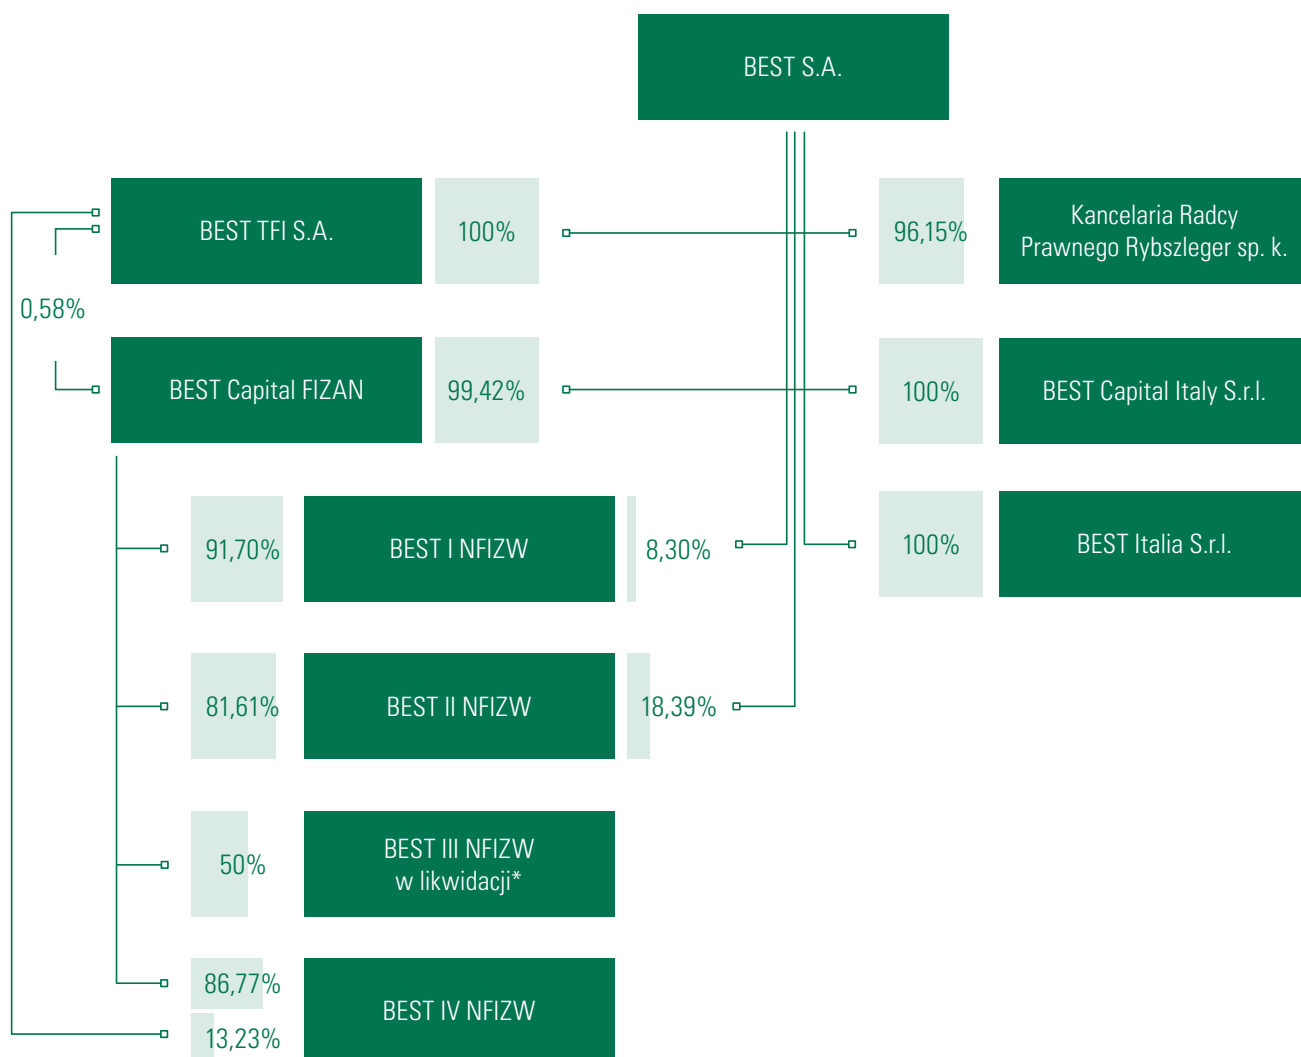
BEST S.A.

BEST TFI S.A.

100%

96,15%

Kancelaria Radcy Prawnego Rybszleger sp. k.

0,58%

BEST Capital FIZAN

99,42%

100%

BEST Capital Italy S.r.l.

91,70%

BEST I NFIZW

8,30%

100%

BEST Italia S.r.l.

81,61%

BEST II NFIZW

18,39%

50%

BEST III NFIZW w likwidacji*

86,77%

13,23%

BEST IV NFIZW